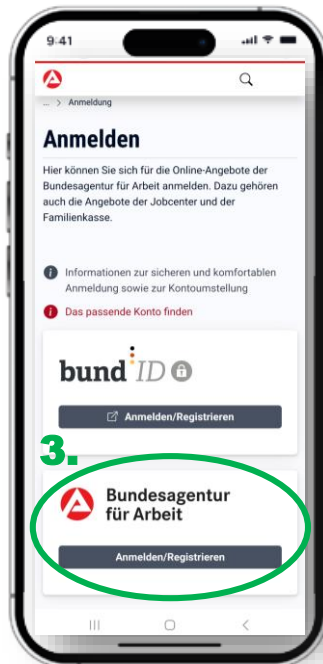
9:41

... > Anmeldung

Anmelden

Hier können Sie sich für die Online-Angebote der Bundesagentur für Arbeit anmelden. Dazu gehören auch die Angebote der Jobcenter und der Familienkasse.

Informationen zur sicheren und komfortablen Anmeldung sowie zur Kontoumstellung

Das passende Konto finden

bund ID

Anmelden/Registrieren

3.

Bundesagentur für Arbeit

Anmelden/Registrieren